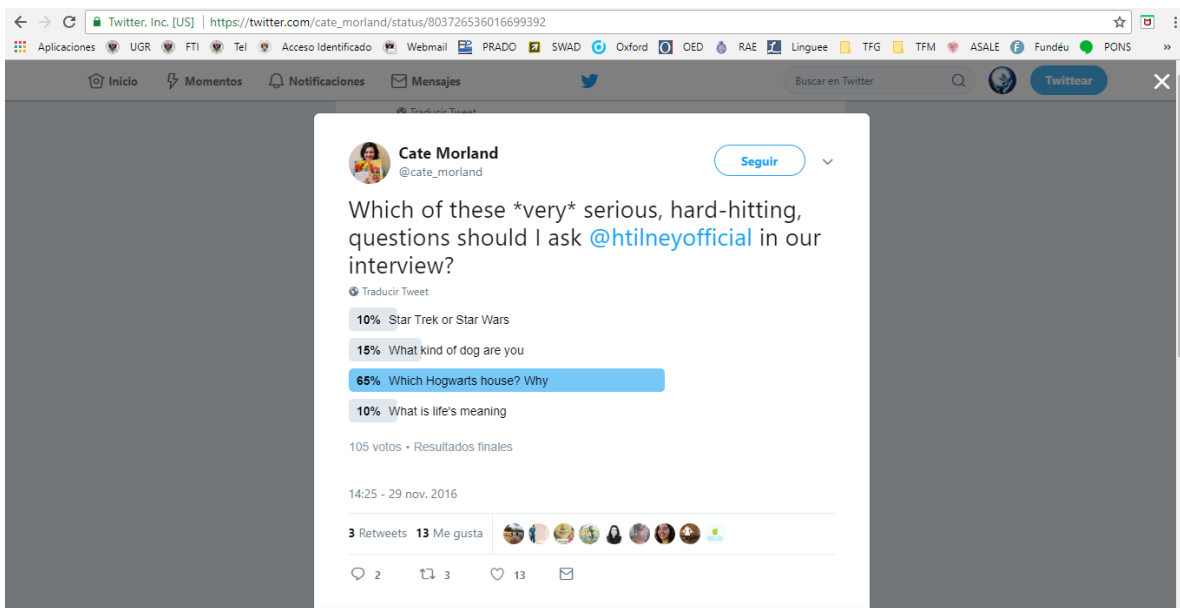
Twitter, Inc. [US] | https://twitter.com/cate_morland/status/803726536016699392

Aplicaciones UGR FTI Tel Acceso Identificado Webmail PRADO SWAD Oxford OED RAE Linguee TFG TFM ASALE Fundéu PONS »

Inicio Momentos Notificaciones Mensajes Buscar en Twitter Twittear

Cate Morland
@cate_morland

Seguir

Which of these *very* serious, hard-hitting, questions should I ask @htilneyofficial in our interview?

Traducir Tweet

10% Star Trek or Star Wars
15% What kind of dog are you
65% Which Hogwarts house? Why
10% What is life's meaning

105 votos • Resultados finales

14:25 - 29 nov. 2016

3 Retweets 13 Me gusta

2 3 13